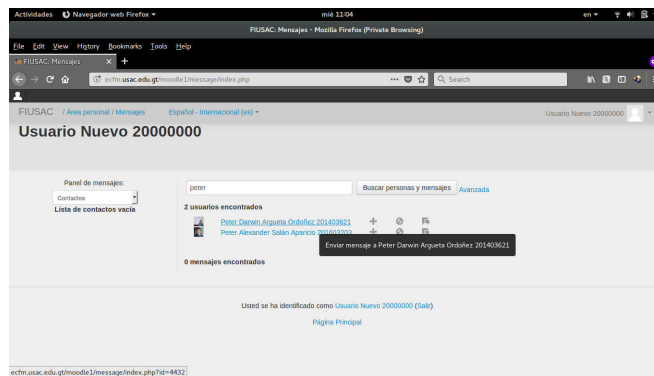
Actividades Navegador web Firefox ▾ mié 11:04 en ▾

FIUSAC: Mensajes - Mozilla Firefox (Private Browsing)

File Edit View History Bookmarks Tools Help

FIUSAC: Mensajes ×

ecfm.usac.edu.gt/moodle1/message/index.php ··· Search

FIUSAC / Área personal / Mensajes Español - Internacional (es) ▾ Usuario Nuevo 20000000

Usuario Nuevo 20000000

Panel de mensajes:
Contactos
Lista de contactos vacía

peter Buscar personas y mensajes Avanzada

2 usuarios encontrados
Peter Darwin Argueta Ordoñez 201403621
Peter Alexander Salán Aparicio 201603203
Enviar mensaje a Peter Darwin Argueta Ordoñez 201403621

0 mensajes encontrados

Usted se ha identificado como Usuario Nuevo 20000000 (Salir)

Página Principal

ecfm.usac.edu.gt/moodle1/message/index.php?id=4432